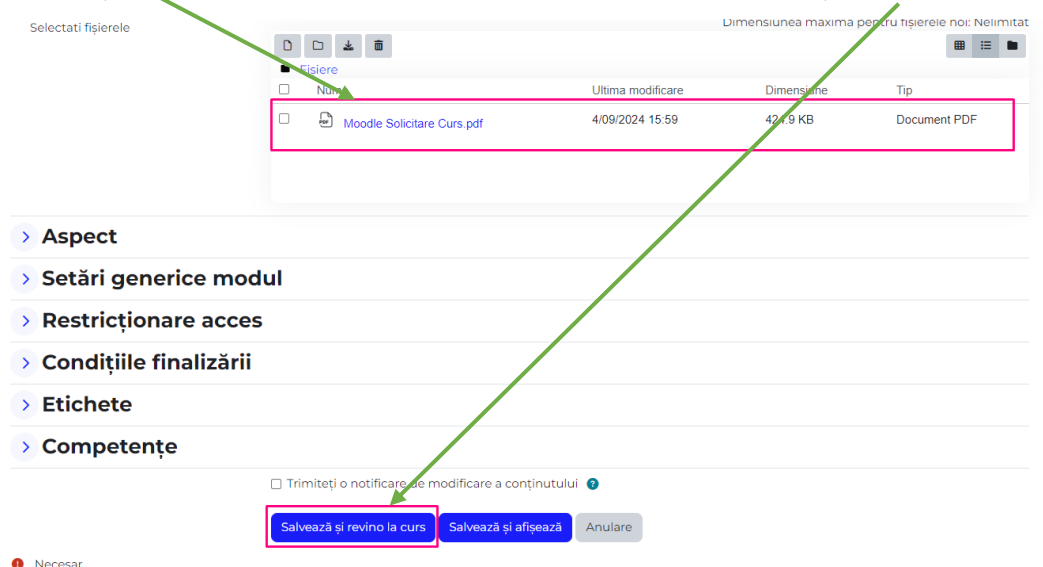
Selectati fișierele

Dimensiunea maxima pentru fișierele noi: Nelimitat

Fișiere

| | Nume | Ultima modificare | Dimensiune | Tip |
|---|---|---|---|---|
| | Moodle Solicitare Curs.pdf | 4/09/2024 15:59 | 42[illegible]9 KB | Document PDF |

Aspect

Setări generice modul

Restricționare acces

Condițiile finalizării

Etichete

Competențe

Trimiteți o notificare de modificare a conținutului

Salvează și revino la curs
Salvează și afișează
Anulare

Necesar